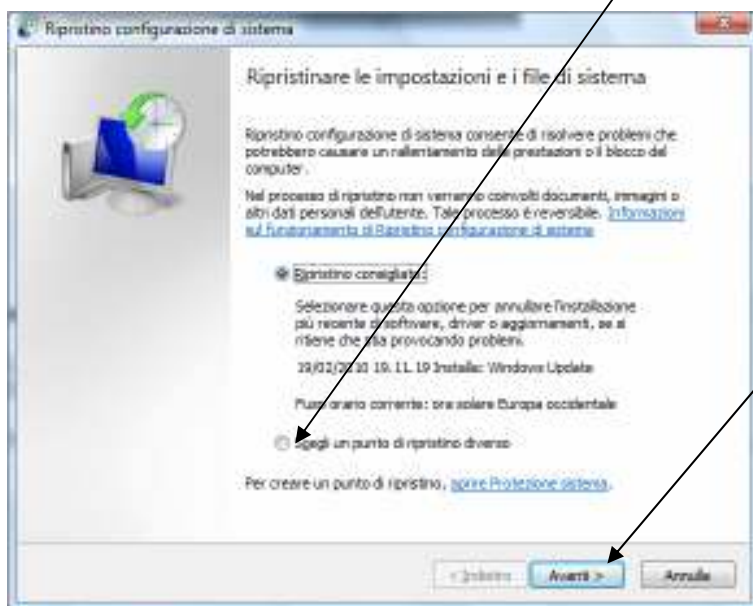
Ripristino configurazione di sistema

Ripristinare le impostazioni e i file di sistema

Ripristino configurazione di sistema consente di risolvere problemi che potrebbero causare un rallentamento delle prestazioni o il blocco del computer.

Nel processo di ripristino non verranno coinvolti documenti, immagini o altri dati personali dell'utente. Tale processo è reversibile. Informazioni sul funzionamento di Ripristino configurazione di sistema

Ripristino consigliato:

Selezionare questa opzione per annullare l'installazione più recente di software, driver o aggiornamenti, se si ritiene che stia provocando problemi.

19/02/2010 19.11.19 Installa: Windows Update

Fuso orario corrente: ora solare Europa occidentale

Scegli un punto di ripristino diverso

Per creare un punto di ripristino, aprire Protezione sistema.

< Indietro Avanti > Annulla